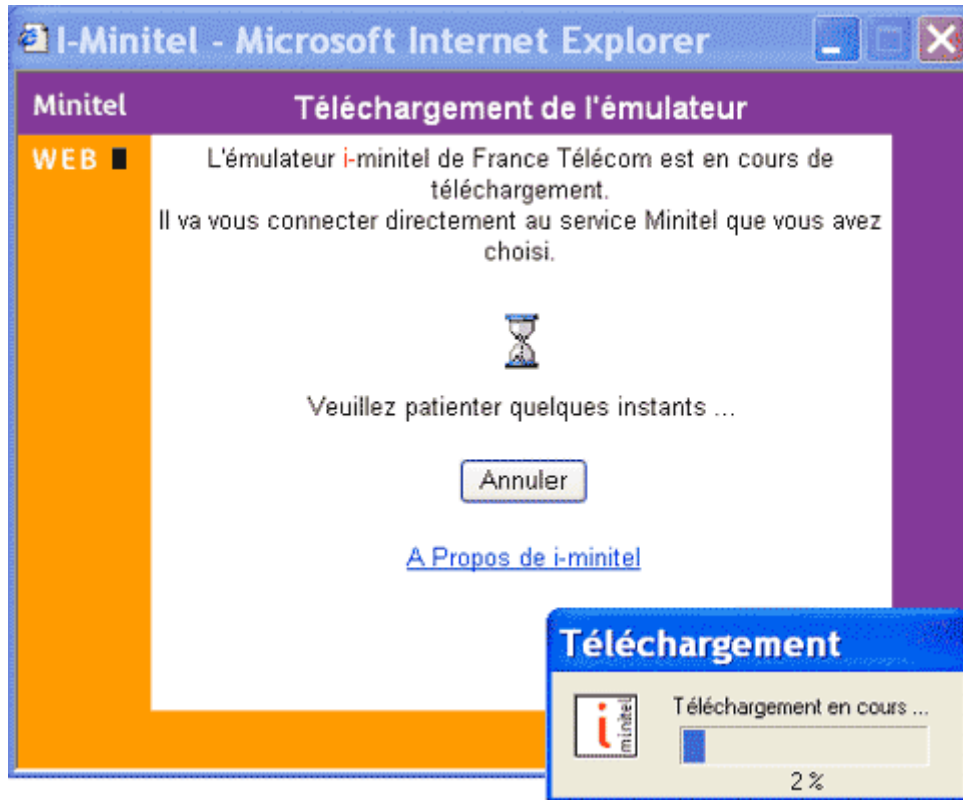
I-Minitel - Microsoft Internet Explorer

Minitel

WEB

Téléchargement de l'émulateur

L'émulateur i-minitel de France Télécom est en cours de téléchargement.
Il va vous connecter directement au service Minitel que vous avez choisi.

Veuillez patienter quelques instants ...

Annuler

A Propos de i-minitel

Téléchargement

i minitel

Téléchargement en cours ...

2 %